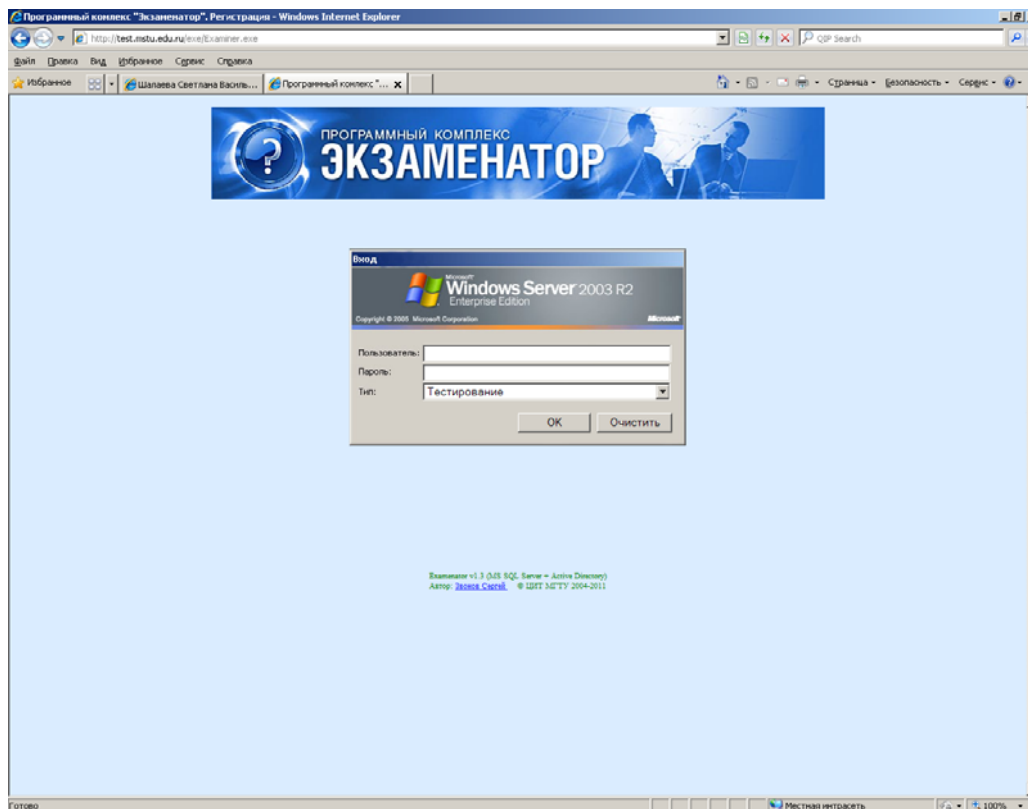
Программный комплекс "Экзаменатор". Регистрация - Windows Internet Explorer

http://test.mstu.edu.ru/exe/Examiner.exe

QIP Search

Файл Правка Вид Избранное Сервис Справка

Избранное

Шалаева Светлана Василь...

Программный комплекс "...

Страница Безопасность Сервис

ПРОГРАММНЫЙ КОМПЛЕКС

ЭКЗАМЕНАТОР

Вход

Microsoft

Windows Server 2003 R2

Enterprise Edition

Copyright © 2005 Microsoft Corporation

Microsoft

Пользователь:

Пароль:

Тип: Тестирование

OK

Очистить

Examinator v1.3 (MS SQL Server + Active Directory)

Автор: Звонов Сергей © ЦИТ МГТУ 2004-2011

Готово

Местная интрасеть

100%